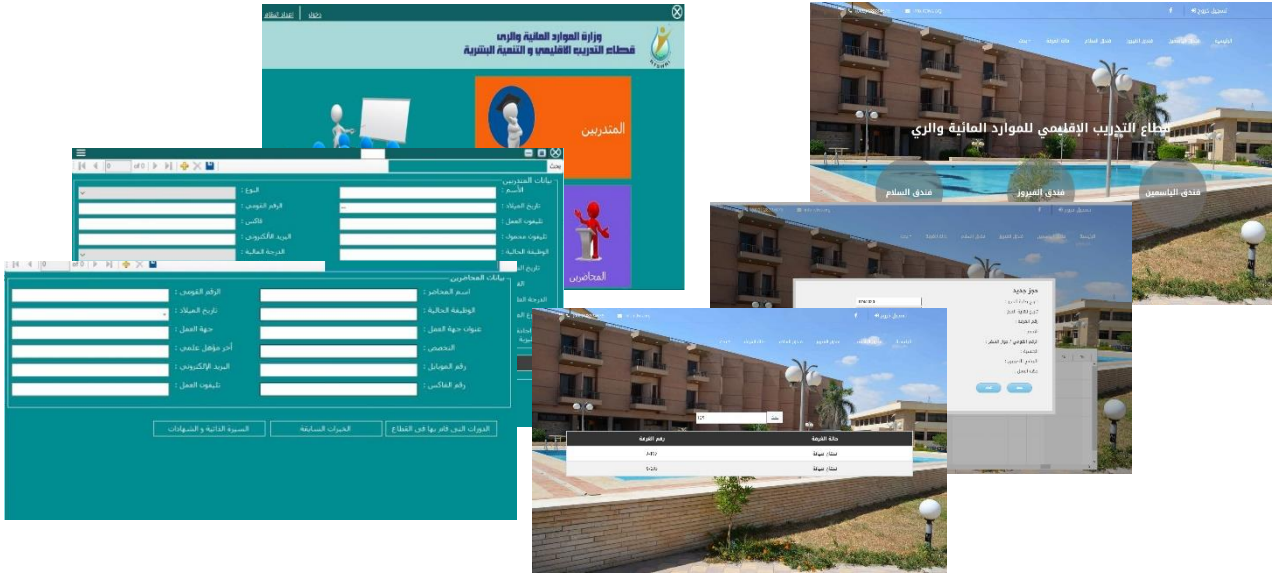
دخول
إغلاق النظام
وزارة الموارد المائية والرى
قطاع التدريب الاقليمى و التنمية البشرية
المتدربين
المحاضرين

بحث
of 0
بيانات المتدربين
الاسم :
تاريخ الميلاد :
تليفون العمل :
تليفون محمول :
الوظيفة الحالية :
النوع :
الرقم القومى :
فاكس :
البريد الألكترونى :
الدرجة المالية :

of 0
بيانات المحاضرين
اسم المحاضر :
الوظيفة الحالية :
عنوان جهة العمل :
التخصص :
رقم الموبايل :
رقم الفاكس :
الرقم القومى :
تاريخ الميلاد :
جهة العمل :
أخر مؤهل علمى :
البريد الإلكترونى :
تليفون العمل :
الدورات التى قام بها فى القطاع
الخبرات السابقة
السيرة الذاتية و الشهادات

تسجيل خروج
قطاع التدريب الإقليمي للموارد المائية والري
فندق الياسمين
فندق الفيروز
فندق السلام

حجز جديد

بحث
حالة الغرفة
رقم الغرفة
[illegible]
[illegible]